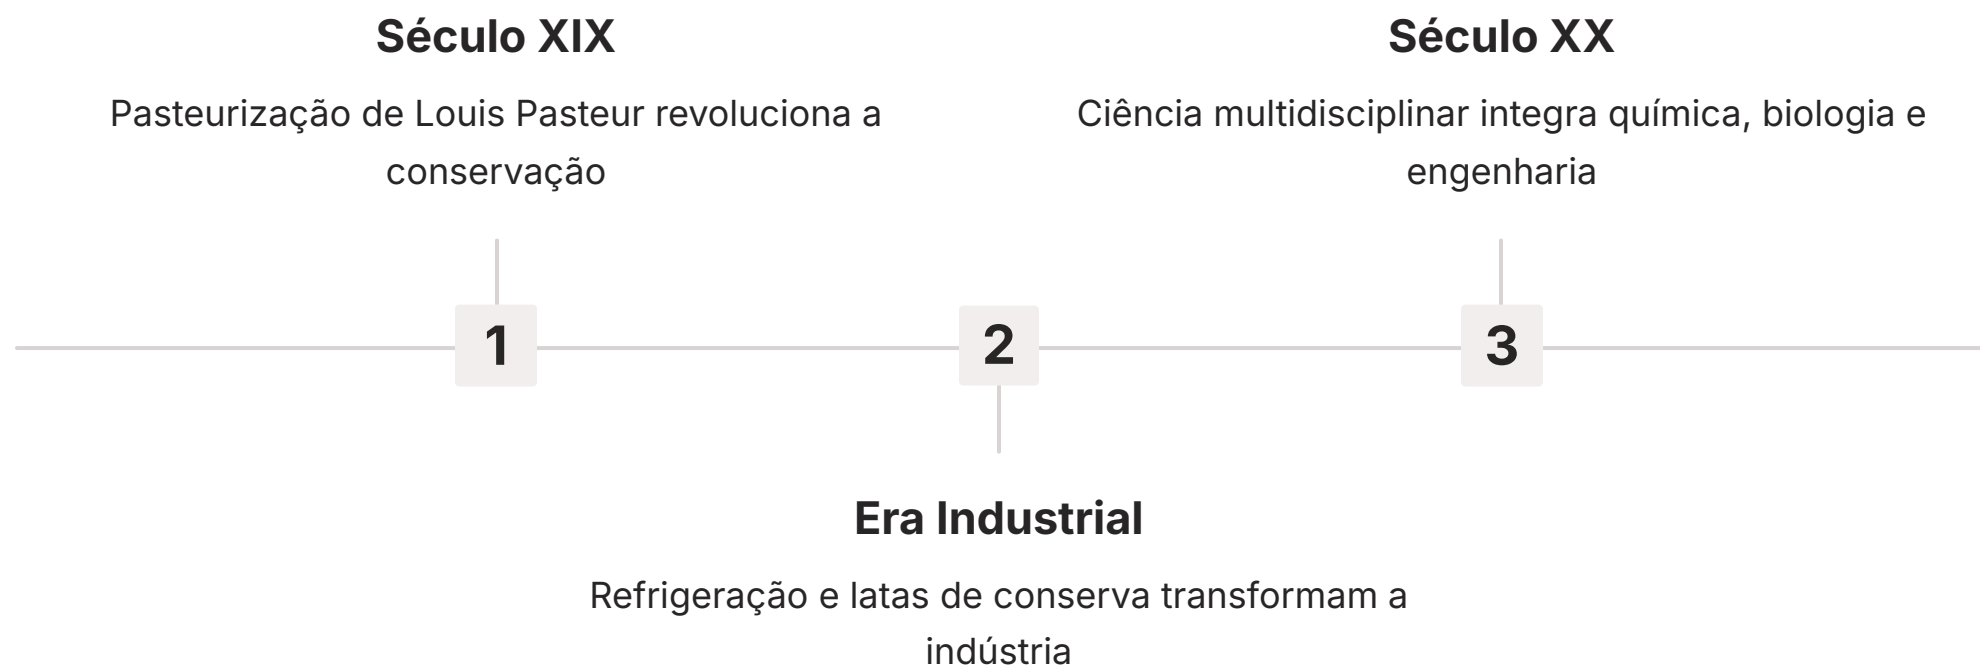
Século XIX

Pasteurização de Louis Pasteur revoluciona a conservação

1

2

Era Industrial

Refrigeração e latas de conserva transformam a indústria

Século XX

Ciência multidisciplinar integra química, biologia e engenharia

3